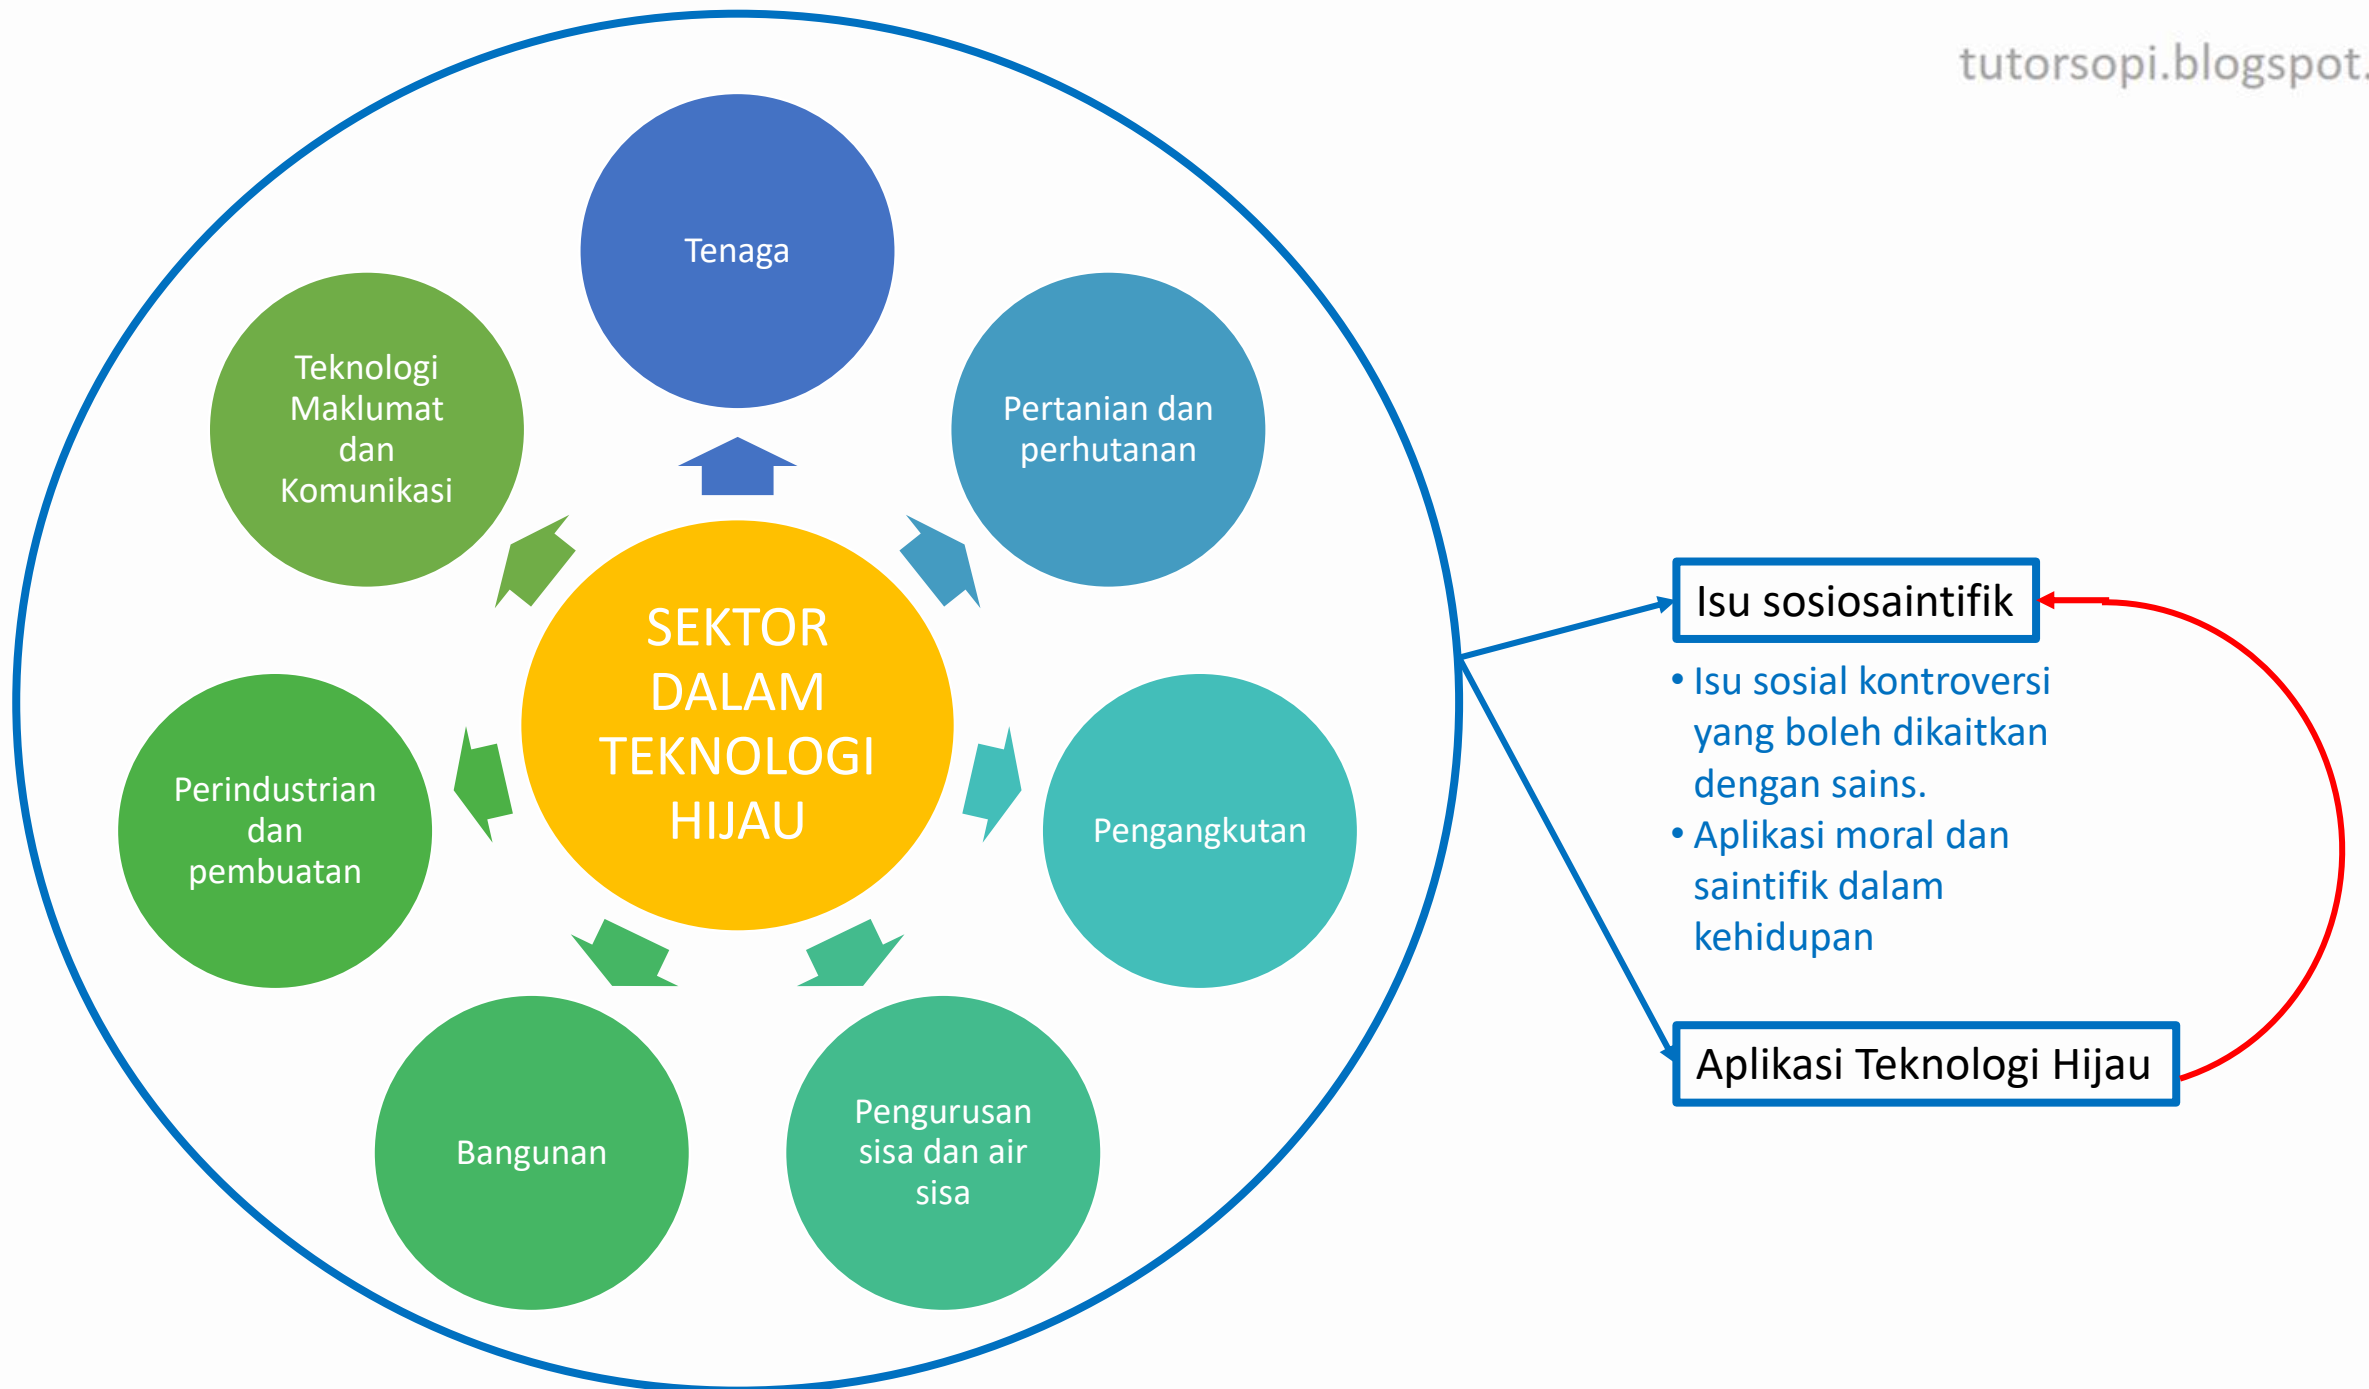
tutorsopi.blogspot.

SEKTOR DALAM TEKNOLOGI HIJAU

Tenaga

Pertanian dan perhutanan

Pengangkutan

Pengurusan sisa dan air sisa

Bangunan

Perindustrian dan pembuatan

Teknologi Maklumat dan Komunikasi

Isu sosiosaintifik

• Isu sosial kontroversi yang boleh dikaitkan dengan sains.
• Aplikasi moral dan saintifik dalam kehidupan

Aplikasi Teknologi Hijau